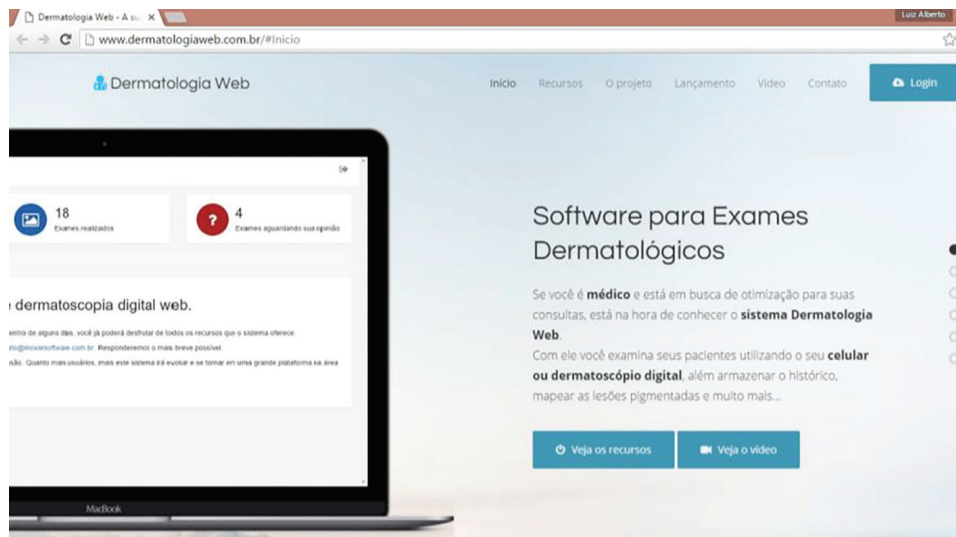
Dermatologia Web - A su ×

Luiz Alberto

www.dermatologiaweb.com.br/#Inicio

Dermatologia Web

Início Recursos O projeto Lançamento Vídeo Contato Login

18
Exames realizados

4
Exames aguardando sua opinião

e dermatoscopia digital web.

entro de alguns dias, você já poderá desfrutar de todos os recursos que o sistema oferece.
ato@inowarsoftware.com.br. Responderemos o mais breve possível.
ação. Quanto mais usuários, mais este sistema irá evoluir e se tornar em uma grande plataforma na área

MacBook

Software para Exames Dermatológicos

Se você é **médico** e está em busca de otimização para suas consultas, está na hora de conhecer o **sistema Dermatologia Web**.
Com ele você examina seus pacientes utilizando o seu **celular ou dermatoscópio digital**, além armazenar o histórico, mapear as lesões pigmentadas e muito mais...

Veja os recursos Veja o vídeo